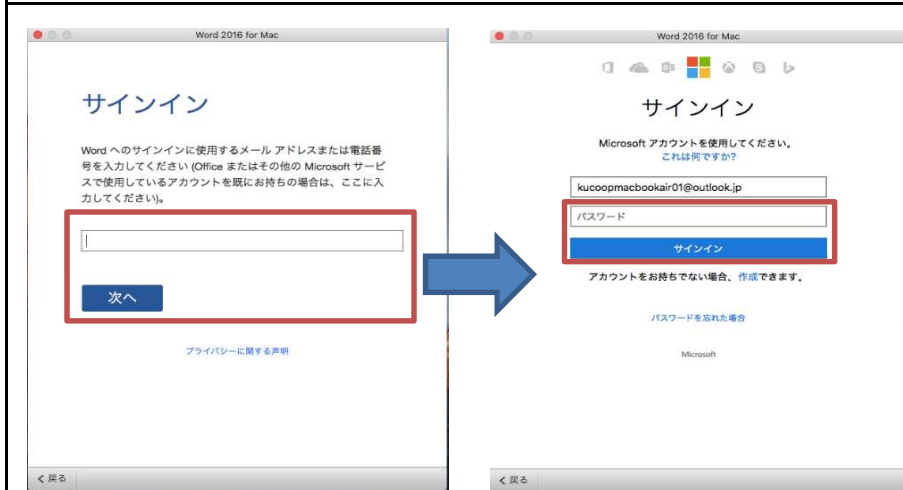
Word 2016 for Mac

サインイン

Word へのサインインに使用するメール アドレスまたは電話番号を入力してください (Office またはその他の Microsoft サービスで使用しているアカウントを既にお持ちの場合は、ここに入力してください)。

次へ

プライバシーに関する声明

< 戻る

Word 2016 for Mac

サインイン

Microsoft アカウントを使用してください。
これは何ですか?

kucoopmacbookair01@outlook.jp

パスワード

サインイン

アカウントをお持ちでない場合、作成できます。

パスワードを忘れた場合

Microsoft

< 戻る